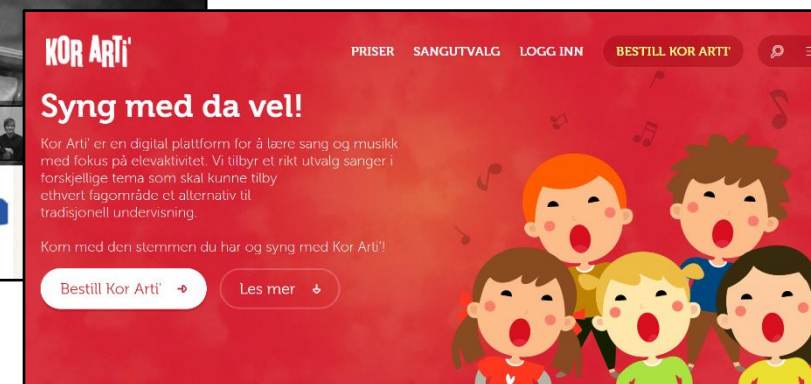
KOR ARTI'

PRISER SANGUTVALG LOGG INN BESTILL KOR ARTI'

Syng med da vel!

Kor Arti' er en digital plattform for å lære sang og musikk med fokus på elevaktivitet. Vi tilbyr et rikt utvalg sanger i forskjellige tema som skal kunne tilby ethvert fagområde et alternativ til tradisjonell undervisning.

Kom med den stemmen du har og syng med Kor Arti'!

Bestill Kor Arti'

Les mer